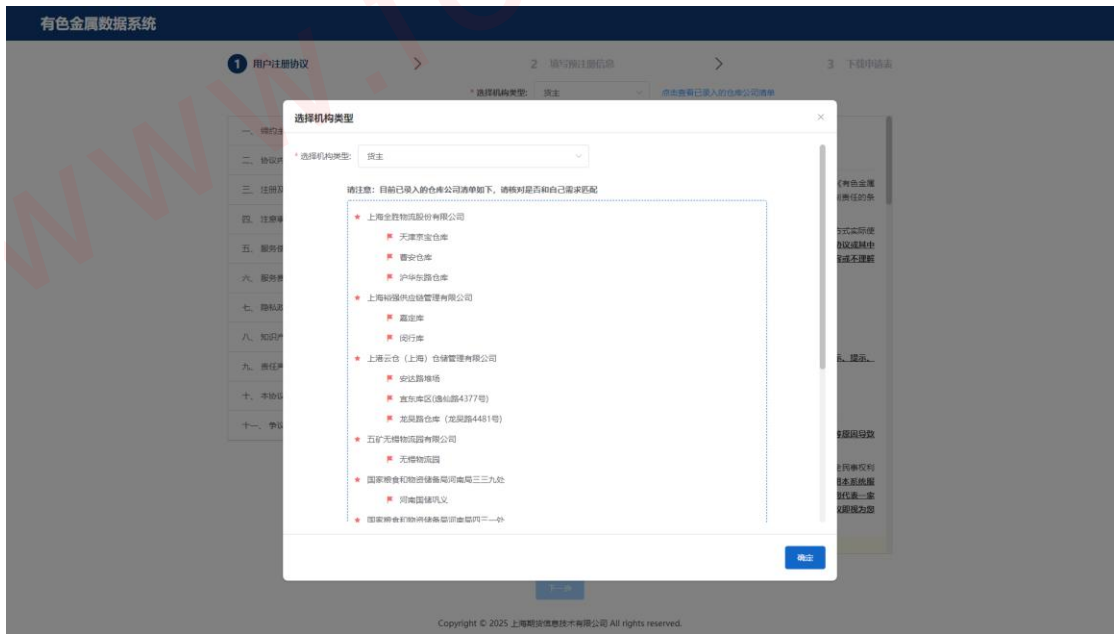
有色金属数据系统

1 用户注册协议
2 填写预注册信息
3 下载申请表

* 选择机构类型: 货主
点击查看已录入的仓库公司清单

一、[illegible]
二、协议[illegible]
三、注册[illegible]
四、注意事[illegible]
五、服务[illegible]
六、服务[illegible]
七、隐私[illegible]
八、知识产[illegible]
九、责任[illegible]
十、本协议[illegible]
十一、争议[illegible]

选择机构类型

* 选择机构类型: 货主

请注意：目前已录入的仓库公司清单如下，请核对是否和自己需求匹配

上海全胜物流股份有限公司
天津京宝仓库
曹安仓库
沪华东路仓库
上海裕强供应链管理有限公司
嘉定库
闵行库
上港云仓（上海）仓储管理有限公司
安达路堆场
宝东库区(逸仙路4377号)
龙吴路仓库（龙吴路4481号）
五矿无锡物流园有限公司
无锡物流园
国家粮食和物资储备局河南局三三九处
河南国储巩义
国家粮食和物资储备局河南局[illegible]

确定

下一步

Copyright © 2025 上海期货信息技术有限公司 All rights reserved.